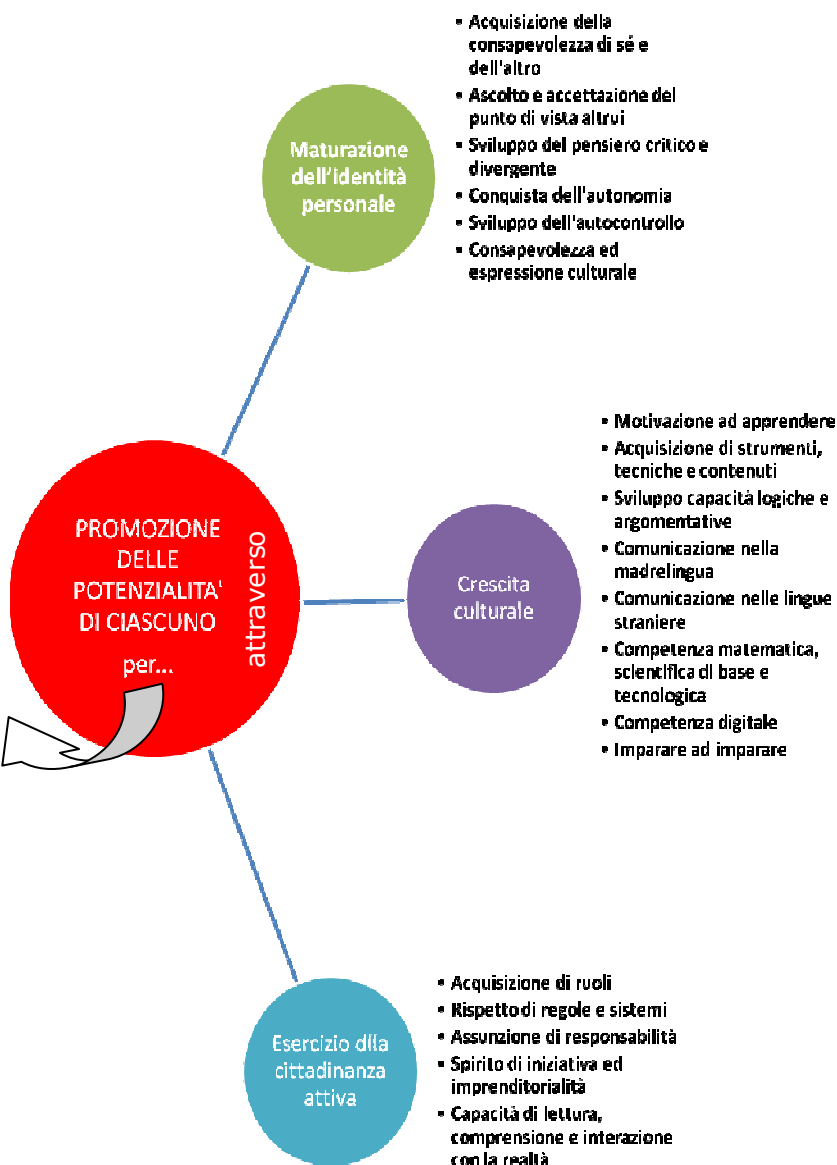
Maturazione dell'identità personale

- Acquisizione della consapevolezza di sé e dell'altro
- Ascolto e accettazione del punto di vista altrui
- Sviluppo del pensiero critico e divergente
- Conquista dell'autonomia
- Sviluppo dell'autocontrollo
- Consapevolezza ed espressione culturale

PROMOZIONE DELLE POTENZIALITA' DI CIASCUNO per...

attraverso

Crescita culturale

- Motivazione ad apprendere
- Acquisizione di strumenti, tecniche e contenuti
- Sviluppo capacità logiche e argomentative
- Comunicazione nella madrelingua
- Comunicazione nelle lingue straniere
- Competenza matematica, scientifica di base e tecnologica
- Competenza digitale
- Imparare ad imparare

Esercizio dlla cittadinanza attiva

- Acquisizione di ruoli
- Rispetto di regole e sistemi
- Assunzione di responsabilità
- Spirito di iniziativa ed imprenditorialità
- Capacità di lettura, comprensione e interazione con la realtà